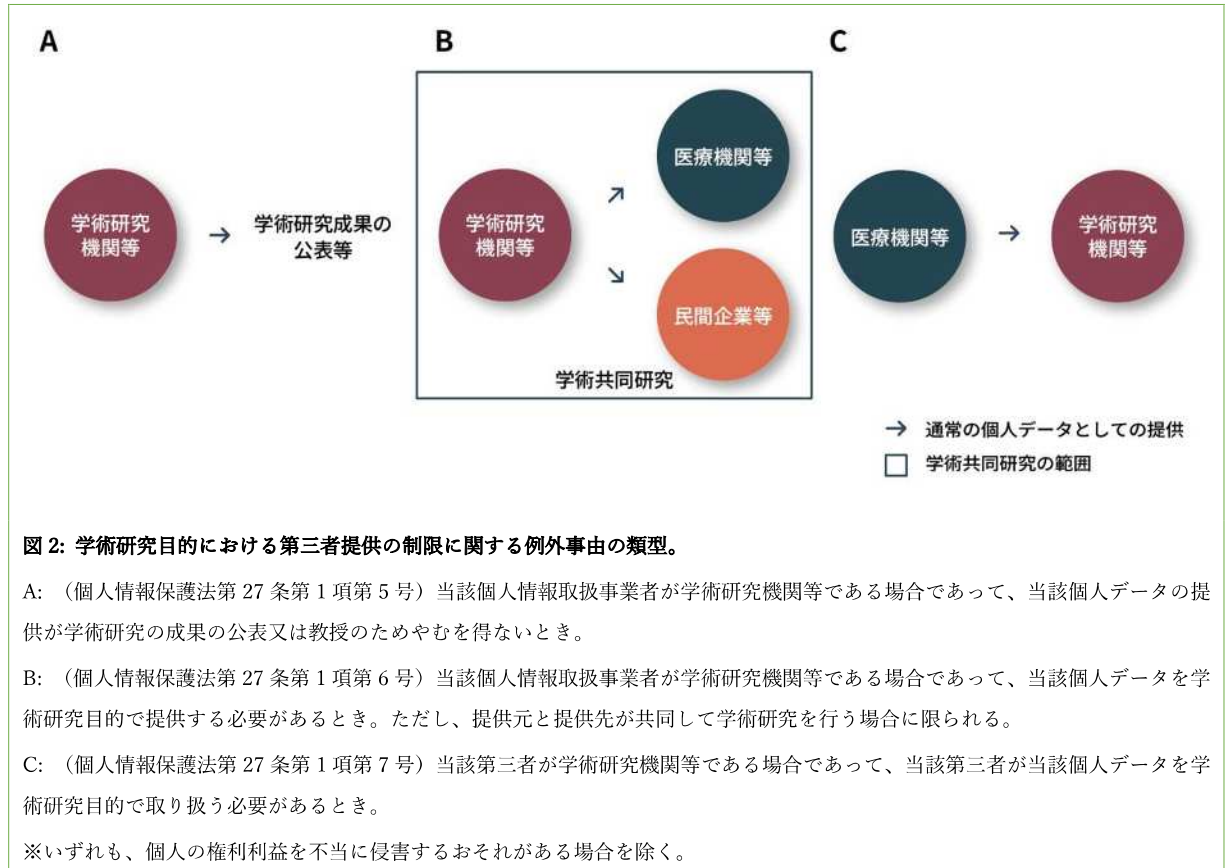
A

学術研究機関等 → 学術研究成果の公表等

B

学術研究機関等

医療機関等

民間企業等

学術共同研究

C

医療機関等 → 学術研究機関等

→ 通常の個人データとしての提供
□ 学術共同研究の範囲

図 2: 学術研究目的における第三者提供の制限に関する例外事由の類型。

A: （個人情報保護法第 27 条第 1 項第 5 号）当該個人情報取扱事業者が学術研究機関等である場合であって、当該個人データの提供が学術研究の成果の公表又は教授のためやむを得ないとき。

B: （個人情報保護法第 27 条第 1 項第 6 号）当該個人情報取扱事業者が学術研究機関等である場合であって、当該個人データを学術研究目的で提供する必要があるとき。ただし、提供元と提供先が共同して学術研究を行う場合に限られる。

C: （個人情報保護法第 27 条第 1 項第 7 号）当該第三者が学術研究機関等である場合であって、当該第三者が当該個人データを学術研究目的で取り扱う必要があるとき。

※いずれも、個人の権利利益を不当に侵害するおそれがある場合を除く。